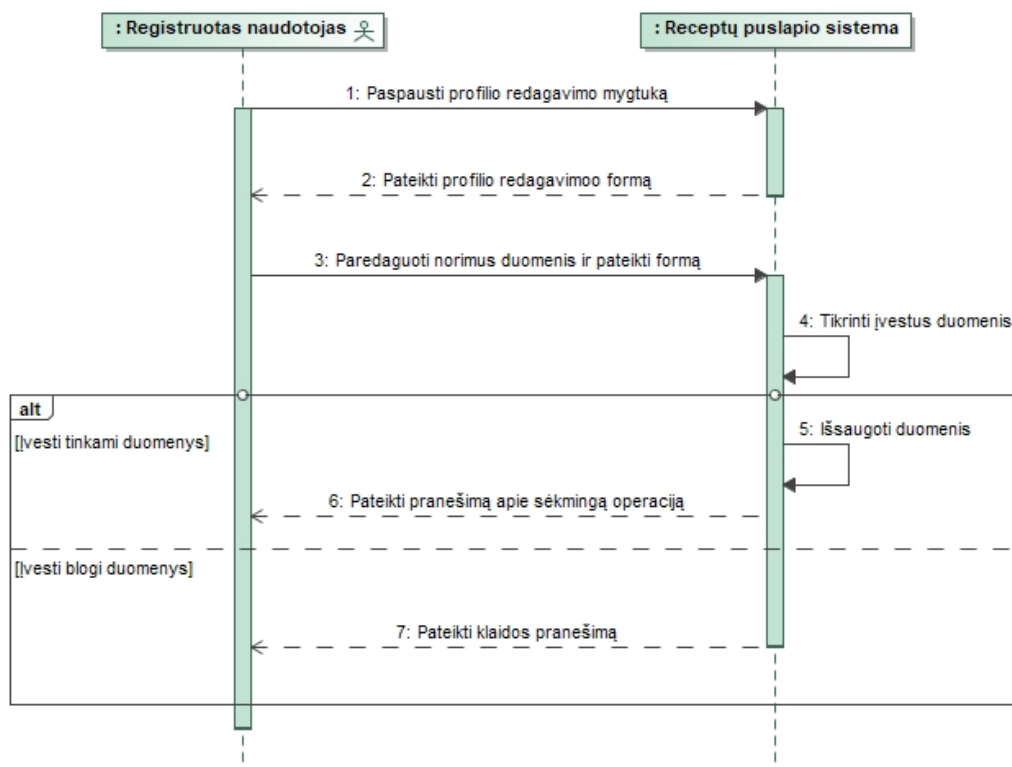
: Registruotas naudotojas

: Receptų puslapio sistema

1: Paspausti profilio redagavimo mygtuką

2: Pateikti profilio redagavimoo formą

3: Paredaguoti norimus duomenis ir pateikti formą

4: Tikrinti įvestus duomenis

alt

[Įvesti tinkami duomenys]

5: Išsaugoti duomenis

6: Pateikti pranešimą apie sėkmingą operaciją

[Įvesti blogi duomenys]

7: Pateikti klaidos pranešimą